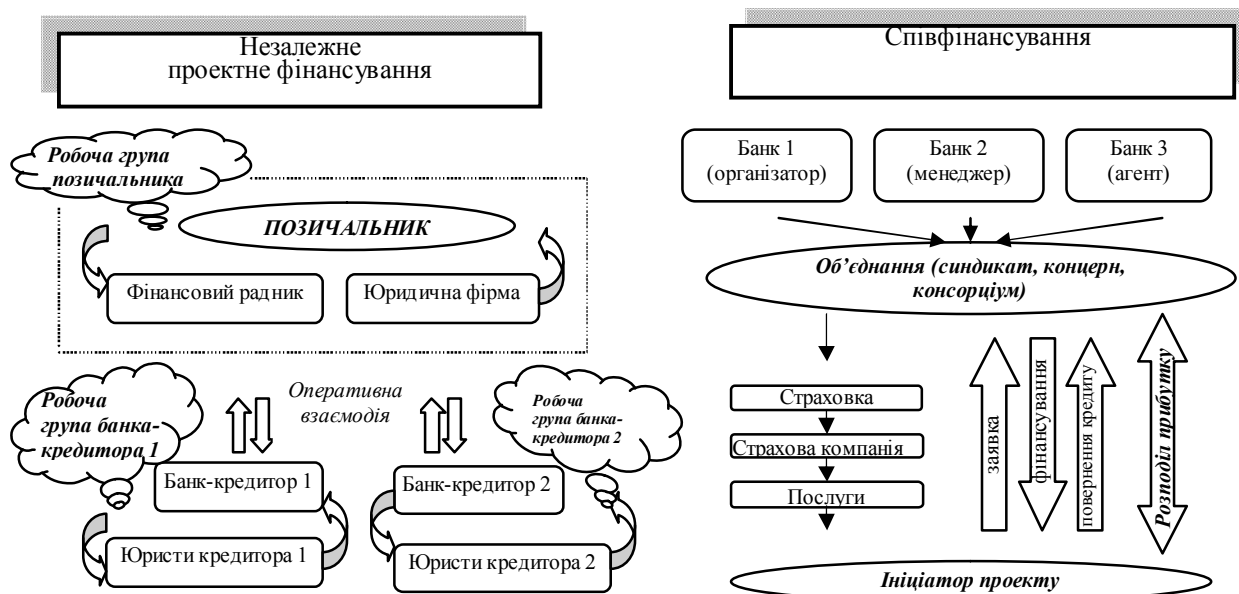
Незалежне
проектне фінансування

Робоча група позичальника

ПОЗИЧАЛЬНИК

Фінансовий радник

Юридична фірма

Оперативна взаємодія

Робоча група банка-кредитора 1

Робоча група банка-кредитора 2

Банк-кредитор 1

Банк-кредитор 2

Юристи кредитора 1

Юристи кредитора 2

Співфінансування

Банк 1
(організатор)

Банк 2
(менеджер)

Банк 3
(агент)

Об'єднання (синдикат, концерн, консорціум)

Страховка

Страхова компанія

Послуги

заявка

фінансування

повернення кредиту

Розподіл прибутку

Ініціатор проекту